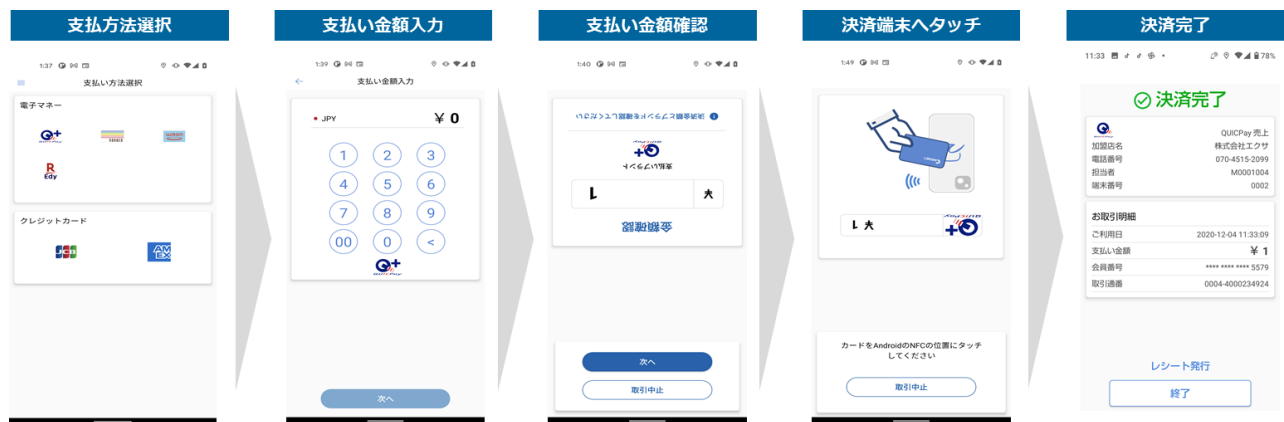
支払方法選択

1:37

支払い方法選択

電子マネー

R
Edy

クレジットカード

支払い金額入力

1:39

支払い金額入力

JPY ¥ 0

1 2 3
4 5 6
7 8 9
00 0 <

次へ

支払い金額確認

1:40

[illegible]

¥ 1

金額確認

次へ

取引中止

決済端末へタッチ

1:49

¥ 1

カードをAndroidのNFCの位置にタッチしてください

取引中止

決済完了

11:33 78%

決済完了

QUICPay 売上
加盟店名 株式会社エクサ
電話番号 070-4515-2099
担当者 M0001004
端末番号 0002

お取引明細
ご利用日 2020-12-04 11:33:09
支払い金額 ¥ 1
会員番号 **** **** **** 5579
取引通番 0004-4000234924

レシート発行

終了